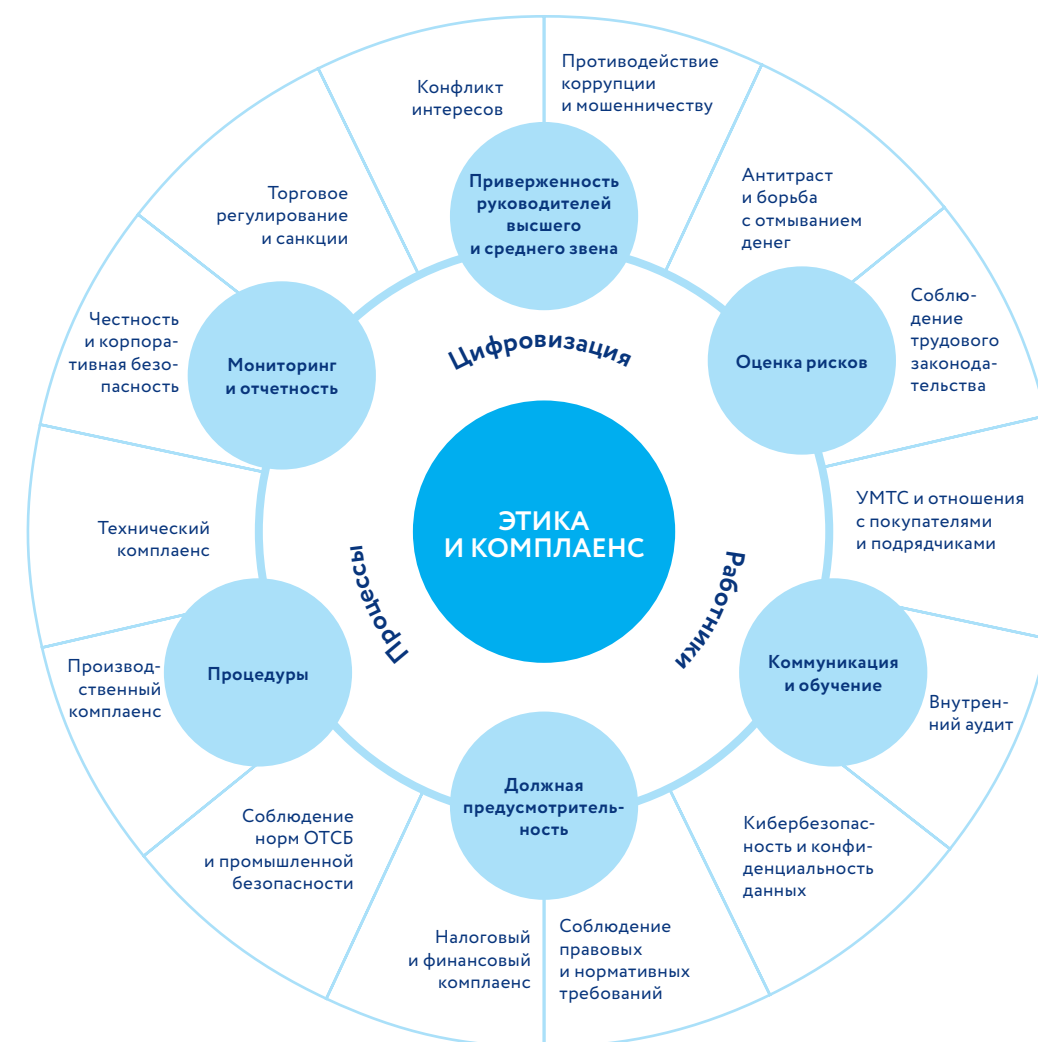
ЭТИКА И КОМПЛАЕНС

Цифровизация

Работники

Процессы

Приверженность руководителей высшего и среднего звена

Оценка рисков

Коммуникация и обучение

Должная предусмотрительность

Процедуры

Мониторинг и отчетность

Конфликт интересов

Противодействие коррупции и мошенничеству

Антитраст и борьба с отмыванием денег

Соблюдение трудового законодательства

УМТС и отношения с покупателями и подрядчиками

Внутренний аудит

Кибербезопасность и конфиденциальность данных

Соблюдение правовых и нормативных требований

Налоговый и финансовый комплаенс

Соблюдение норм ОТСБ и промышленной безопасности

Производственный комплаенс

Технический комплаенс

Честность и корпоративная безопасность

Торговое регулирование и санкции